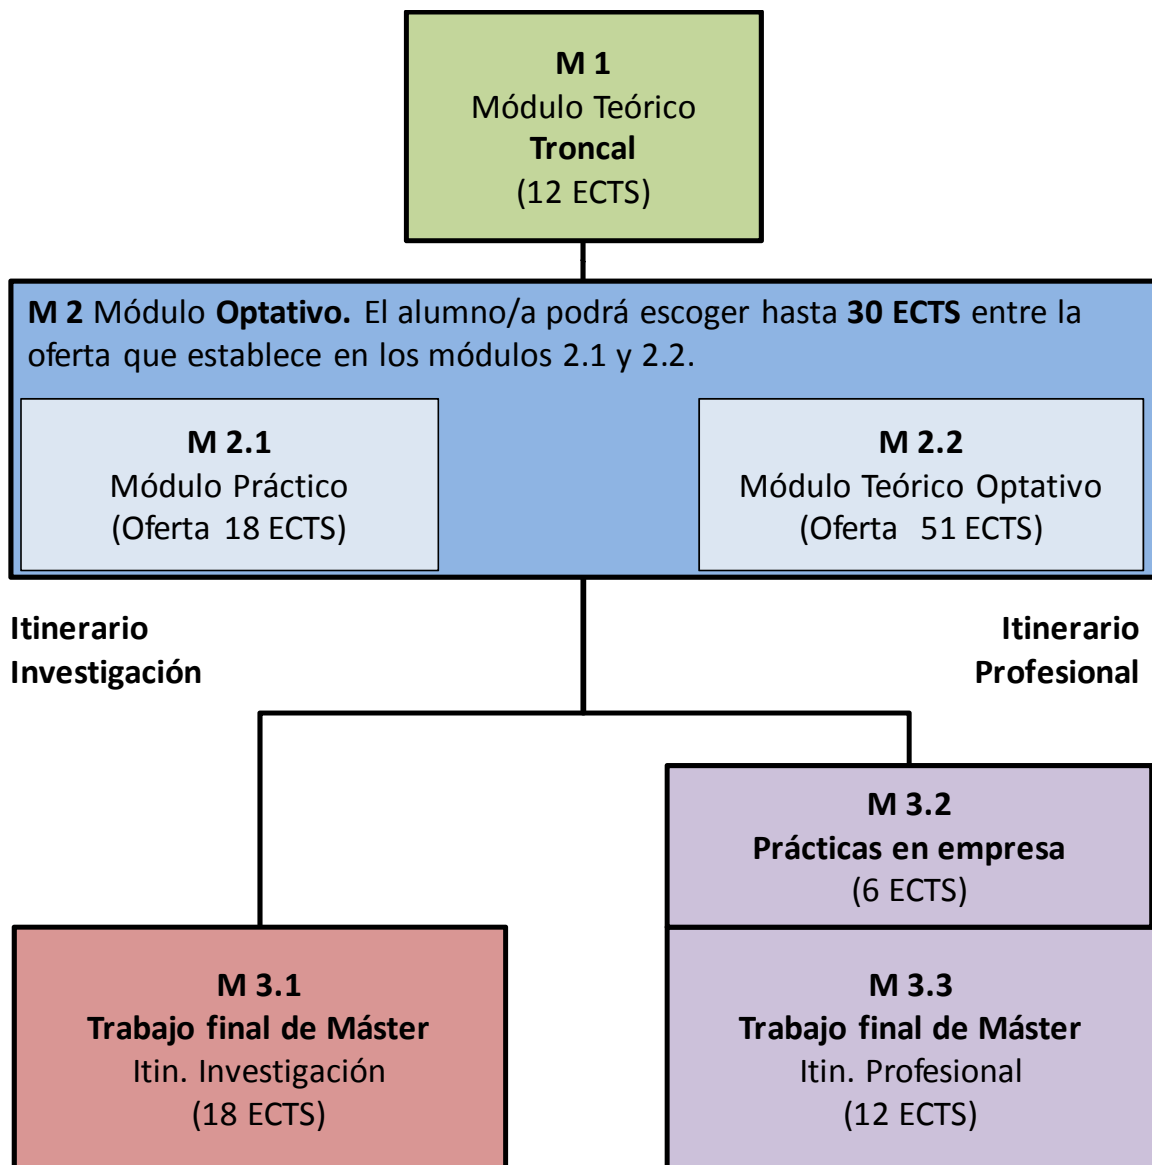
M 1
Módulo Teórico
Troncal
(12 ECTS)

M 2 Módulo Optativo. El alumno/a podrá escoger hasta 30 ECTS entre la oferta que establece en los módulos 2.1 y 2.2.

M 2.1
Módulo Práctico
(Oferta 18 ECTS)

M 2.2
Módulo Teórico Optativo
(Oferta 51 ECTS)

Itinerario
Investigación

Itinerario
Profesional

M 3.2
Prácticas en empresa
(6 ECTS)

M 3.1
Trabajo final de Máster
Itin. Investigación
(18 ECTS)

M 3.3
Trabajo final de Máster
Itin. Profesional
(12 ECTS)